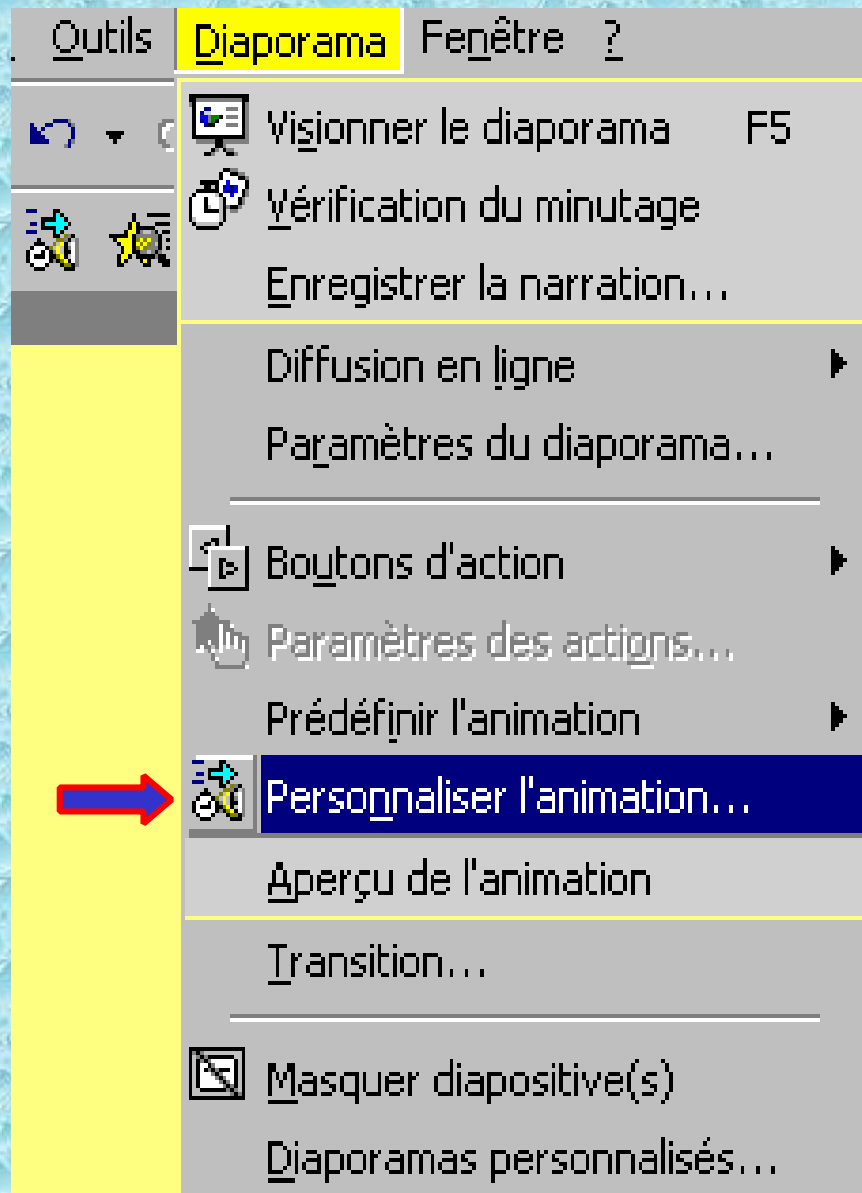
Outils Diaporama Fenêtre ?

Visionner le diaporama F5
Vérification du minutage
Enregistrer la narration…
Diffusion en ligne
Paramètres du diaporama…
Boutons d'action
Paramètres des actions…
Prédéfinir l'animation
Personnaliser l'animation…
Aperçu de l'animation
Transition…
Masquer diapositive(s)
Diaporamas personnalisés…